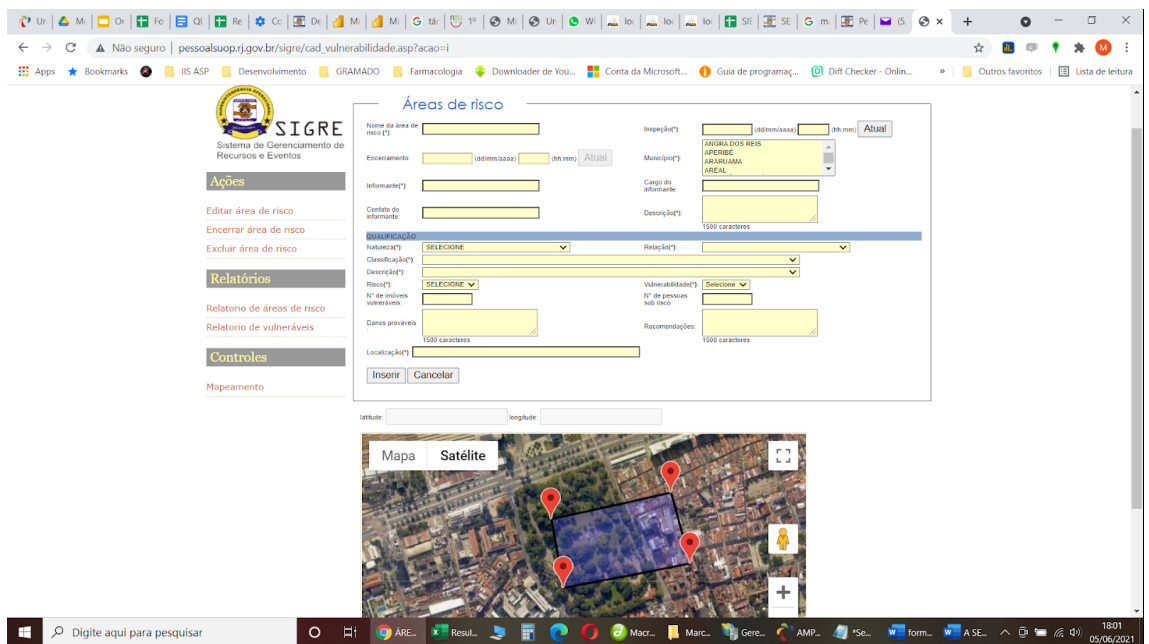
Ur | Mi | Or | Fo | QI | Re | Cc | De | Mi | Mi | tác | 1º | Mi | Ur | W | lo | lo | lo | SII | SE | mi | Pe | (5.

Não seguro | pessoalsuop.rj.gov.br/sigre/cad_vulnerabilidade.asp?acao=i

Apps | Bookmarks | IIS ASP | Desenvolvimento | GRAMADO | Farmacologia | Downloader de You... | Conta da Microsoft... | Guia de programaç... | Diff Checker - Onlin... | » | Outros favoritos | Lista de leitura

SIGRE
Sistema de Gerenciamento de Recursos e Eventos

Ações
Editar área de risco
Encerrar área de risco
Excluir área de risco

Relatórios
Relatorio de áreas de risco
Relatorio de vulneráveis

Controles
Mapeamento

Áreas de risco

Nome da área de risco (*):
Inspeção(*): (dd/mm/aaaa) (hh:mm) Atual
Encerramento: (dd/mm/aaaa) (hh:mm) Atual
Município(*): ANGRA DOS REIS APERIBÉ ARARUAMA AREAL
Informante(*):
Cargo do informante:
Contato do informante:
Descrição(*):
1500 caracteres
QUALIFICAÇÃO
Natureza(*): SELECIONE
Relação(*):
Classificação(*)
Descrição(*):
Risco(*): SELECIONE
Vulnerabilidade(*): Selecione
Nº de imóveis vulneráveis:
Nº de pessoas sob risco:
Danos prováveis
1500 caracteres
Recomendações:
1500 caracteres
Localização(*):
Inserir Cancelar

latitude: longitude:

Mapa Satélite

Digite aqui para pesquisar
ÁRE... Resul... Macr... Marc... Gere... AMP... *Se... form... A SE...
18:01
05/06/2021